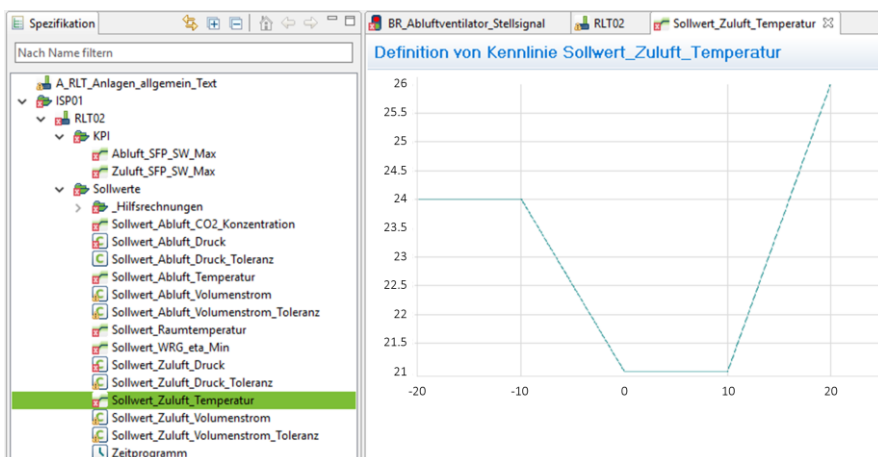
Spezifikation

Nach Name filtern

A_RLT_Anlagen_allgemein_Text
ISP01
RLT02
KPI
Abluft_SFP_SW_Max
Zuluft_SFP_SW_Max
Sollwerte
_Hilfsrechnungen
Sollwert_Abluft_CO2_Konzentration
Sollwert_Abluft_Druck
Sollwert_Abluft_Druck_Toleranz
Sollwert_Abluft_Temperatur
Sollwert_Abluft_Volumenstrom
Sollwert_Abluft_Volumenstrom_Toleranz
Sollwert_Raumtemperatur
Sollwert_WRG_eta_Min
Sollwert_Zuluft_Druck
Sollwert_Zuluft_Druck_Toleranz
Sollwert_Zuluft_Temperatur
Sollwert_Zuluft_Volumenstrom
Sollwert_Zuluft_Volumenstrom_Toleranz
Zeitprogramm

BR_Abluftventilator_Stellsignal
RLT02
Sollwert_Zuluft_Temperatur

Definition von Kennlinie Sollwert_Zuluft_Temperatur

| 26 |
|---|
| 25.5 |
| 25 |
| 24.5 |
| 24 |
| 23.5 |
| 23 |
| 22.5 |
| 22 |
| 21.5 |
| 21 |

-20 -10 0 10 20